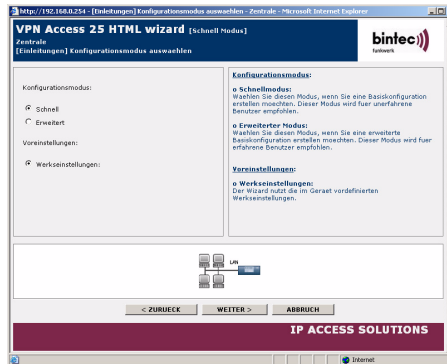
http://192.168.0.254 - [Einleitungen] Konfigurationsmodus auswaehlen - Zentrale - Microsoft Internet Explorer

VPN Access 25 HTML wizard [Schnell Modus]
Zentrale
[Einleitungen] Konfigurationsmodus auswaehlen

bintec
funkwerk

Konfigurationsmodus:

Schnell

Erweitert

Voreinstellungen:

Werkseinstellungen:

Konfigurationsmodus:

o Schnellmodus:
Waehlen Sie diesen Modus, wenn Sie eine Basiskonfiguration erstellen moechten. Dieser Modus wird fuer unerfahrene Benutzer empfohlen.

o Erweiterter Modus:
Waehlen Sie diesen Modus, wenn Sie eine erweiterte Basiskonfiguration erstellen moechten. Dieser Modus wird fuer erfahrene Benutzer empfohlen.

Voreinstellungen:

o Werkseinstellungen:
Der Wizard nutzt die im Geraet vordefinierten Werkseinstellungen.

LAN

< ZURUECK

WEITER >

ABBRUCH

IP ACCESS SOLUTIONS

Internet